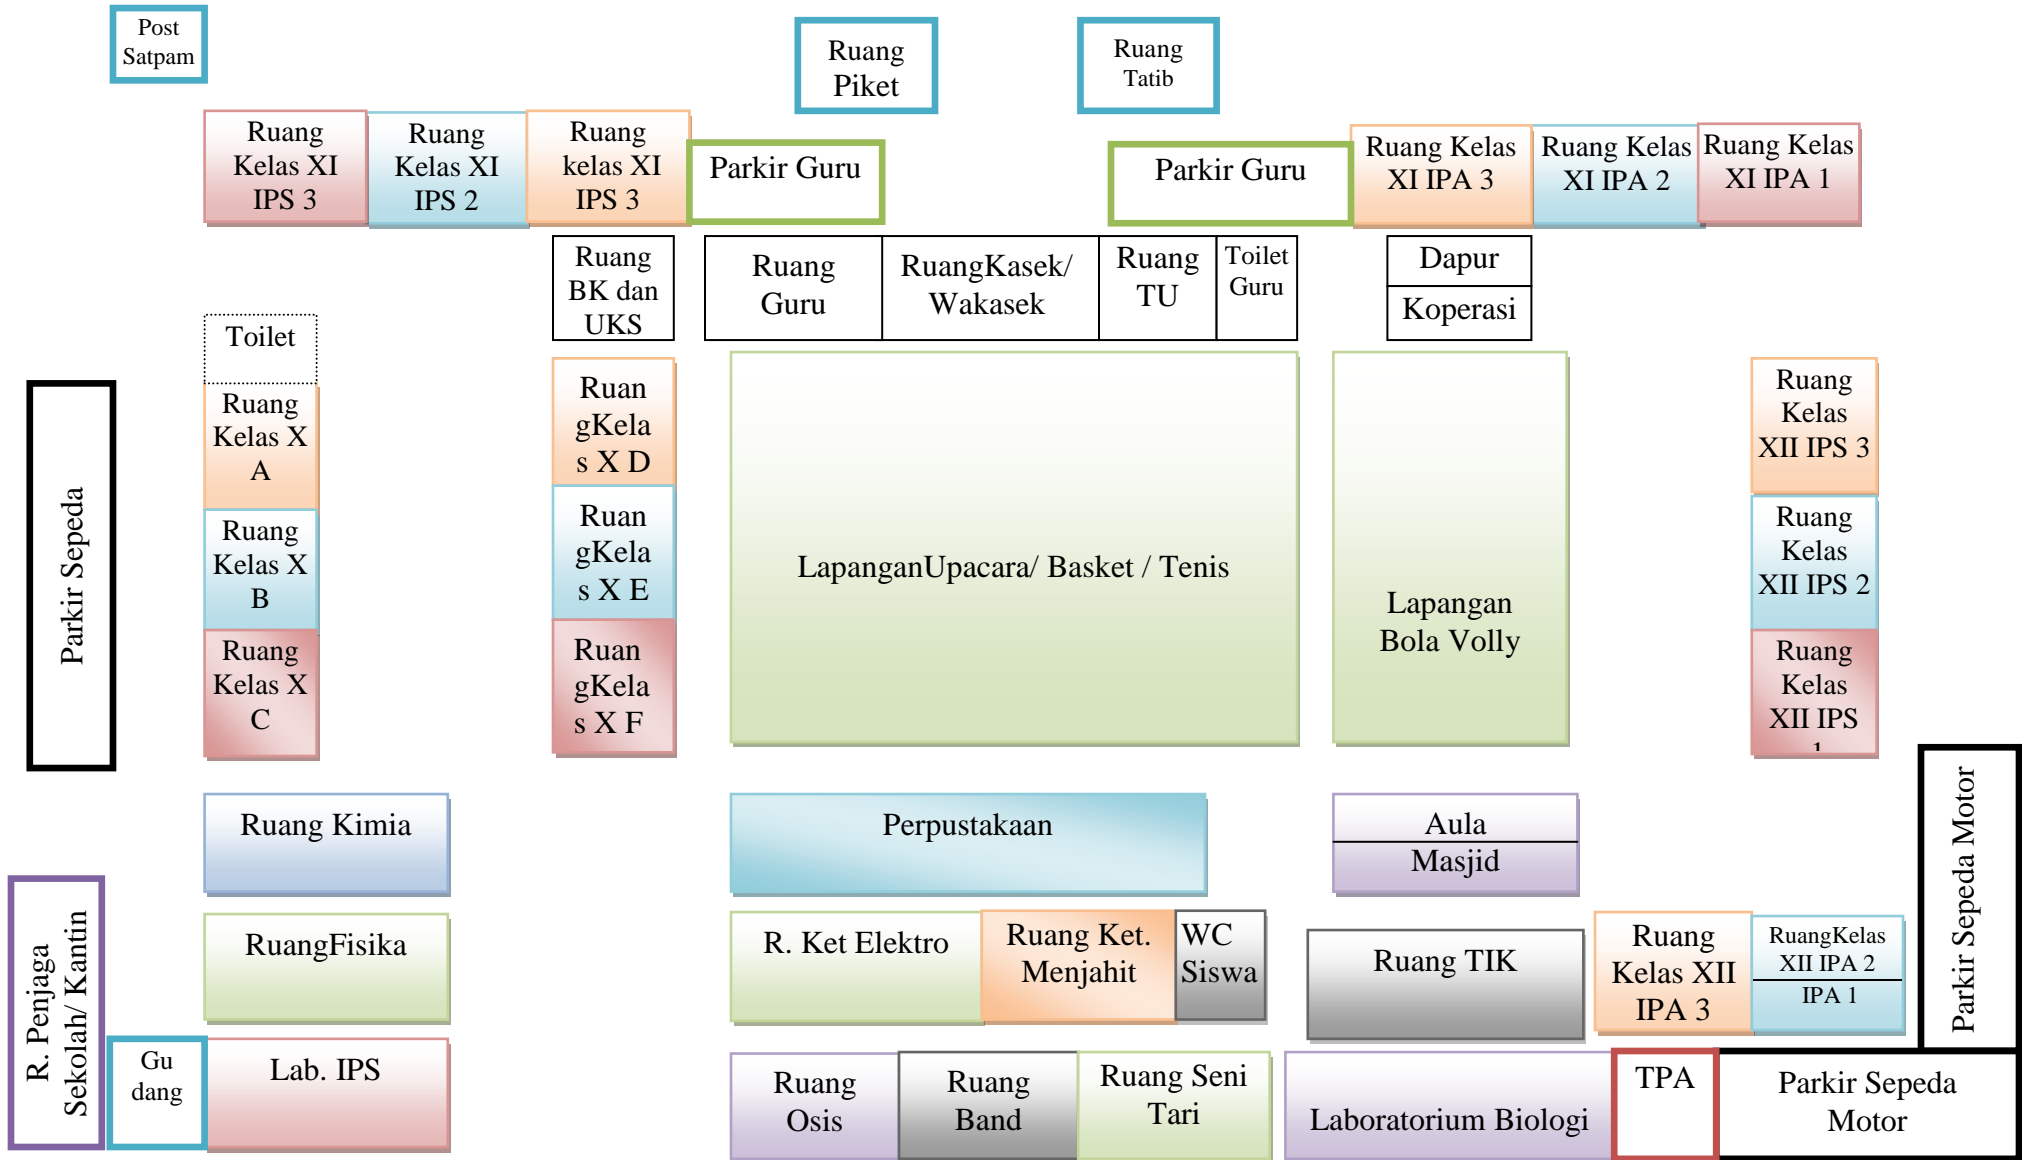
Post Satpam

Ruang Piket

Ruang Tatib

Ruang Kelas XI IPS 3

Ruang Kelas XI IPS 2

Ruang kelas XI IPS 3

Parkir Guru

Parkir Guru

Ruang Kelas XI IPA 3

Ruang Kelas XI IPA 2

Ruang Kelas XI IPA 1

Ruang BK dan UKS

Ruang Guru

RuangKasek/ Wakasek

Ruang TU

Toilet Guru

Dapur

Koperasi

Toilet

Parkir Sepeda

Ruang Kelas X A

Ruang Kelas X B

Ruang Kelas X C

Ruan gKela s X D

Ruan gKela s X E

Ruan gKela s X F

LapanganUpacara/ Basket / Tenis

Lapangan Bola Volly

Ruang Kelas XII IPS 3

Ruang Kelas XII IPS 2

Ruang Kelas XII IPS 1

Ruang Kimia

Perpustakaan

Aula

Masjid

Parkir Sepeda Motor

R. Penjaga Sekolah/ Kantin

RuangFisika

R. Ket Elektro

Ruang Ket. Menjahit

WC Siswa

Ruang TIK

Ruang Kelas XII IPA 3

RuangKelas XII IPA 2

IPA 1

Gu dang

Lab. IPS

Ruang Osis

Ruang Band

Ruang Seni Tari

Laboratorium Biologi

TPA

Parkir Sepeda Motor